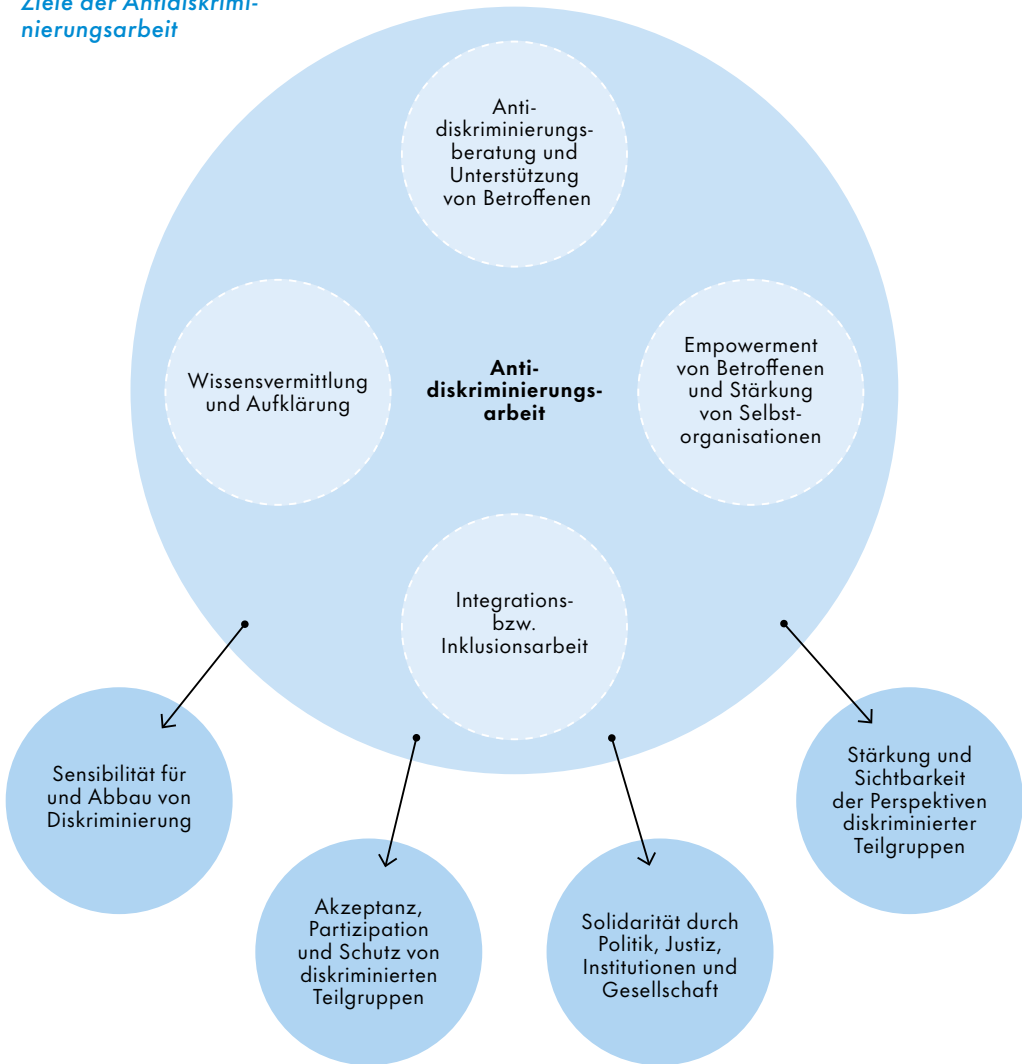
Ziele der Antidiskriminierungsarbeit

Antidiskriminierungsberatung und Unterstützung von Betroffenen

Wissensvermittlung und Aufklärung

Antidiskriminierungsarbeit

Empowerment von Betroffenen und Stärkung von Selbstorganisationen

Integrations- bzw. Inklusionsarbeit

Sensibilität für und Abbau von Diskriminierung

Akzeptanz, Partizipation und Schutz von diskriminierten Teilgruppen

Solidarität durch Politik, Justiz, Institutionen und Gesellschaft

Stärkung und Sichtbarkeit der Perspektiven diskriminierter Teilgruppen